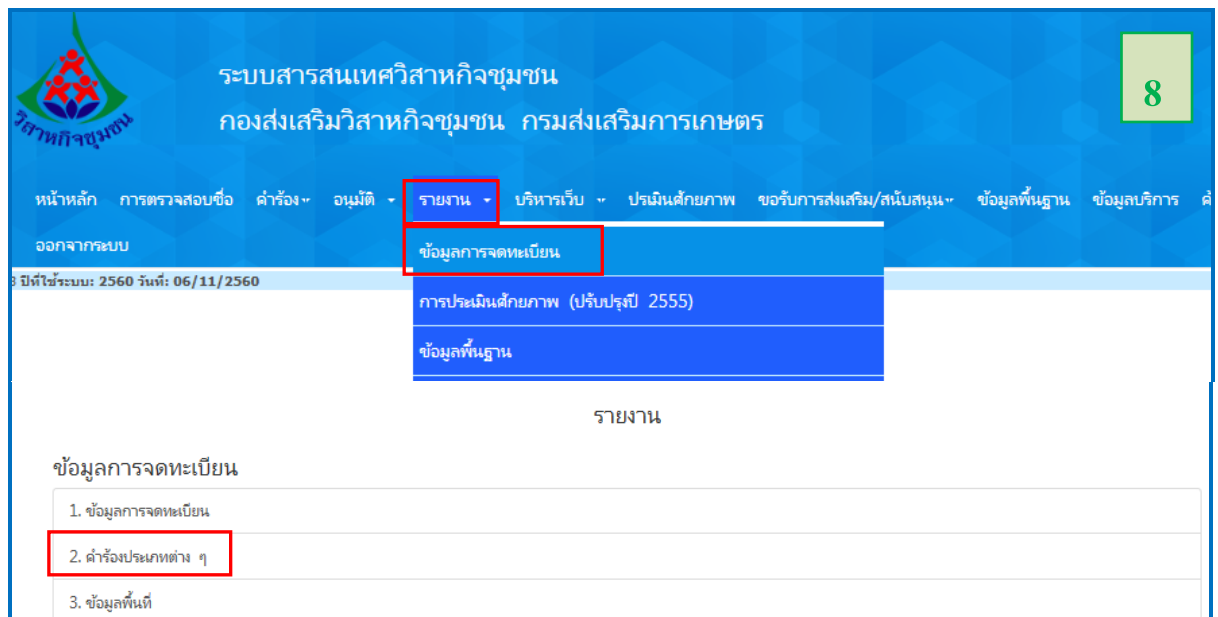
วิสาหกิจชุมชน

ระบบสารสนเทศวิสาหกิจชุมชน
กองส่งเสริมวิสาหกิจชุมชน กรมส่งเสริมการเกษตร

8

หน้าหลัก การตรวจสอบชื่อ คำร้อง อนุมัติ รายงาน บริหารเว็บ ประเมินศักยภาพ ขอรับการส่งเสริม/สนับสนุน ข้อมูลพื้นฐาน ข้อมูลบริการ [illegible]
ออกจากระบบ

ข้อมูลการจดทะเบียน
การประเมินศักยภาพ (ปรับปรุงปี 2555)
ข้อมูลพื้นฐาน

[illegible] ปีที่ใช้ระบบ: 2560 วันที่: 06/11/2560

รายงาน

ข้อมูลการจดทะเบียน
1. ข้อมูลการจดทะเบียน
2. คำร้องประเภทต่าง ๆ
3. ข้อมูลพื้นที่